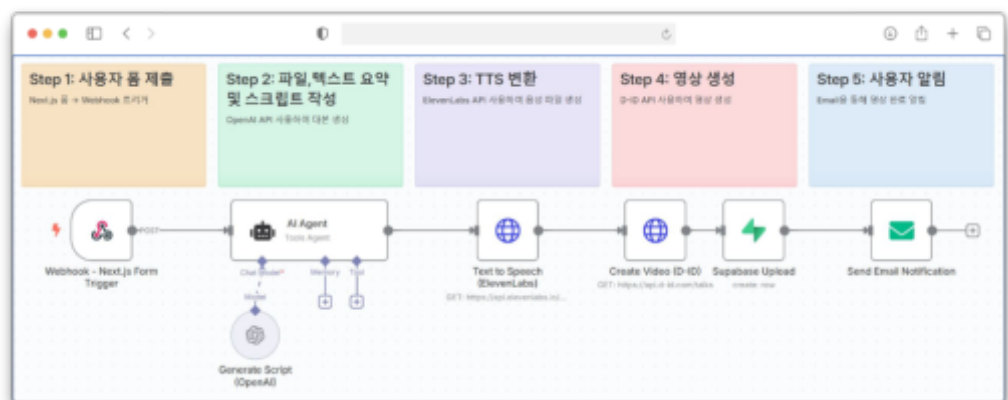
Step 1: 사용자 폼 제출
Next.js 폼 → Webhook 트리거

Step 2: 파일,텍스트 요약 및 스크립트 작성
OpenAI API 사용하여 대본 생성

Step 3: TTS 변환
ElevenLabs API 사용하여 음성 파일 생성

Step 4: 영상 생성
D-ID API 사용하여 영상 생성

Step 5: 사용자 알림
Email을 통해 영상 완료 알림

POST

Webhook - Next.js Form Trigger

AI Agent
Tools Agent

Chat Model*
Memory
Tool

Model

Generate Script (OpenAI)

Text to Speech (ElevenLabs)
GET: https://api.elevenlabs.io/...

Create Video (D-ID)
GET: https://api.d-id.com/talks

Supabase Upload
create: row

Send Email Notification